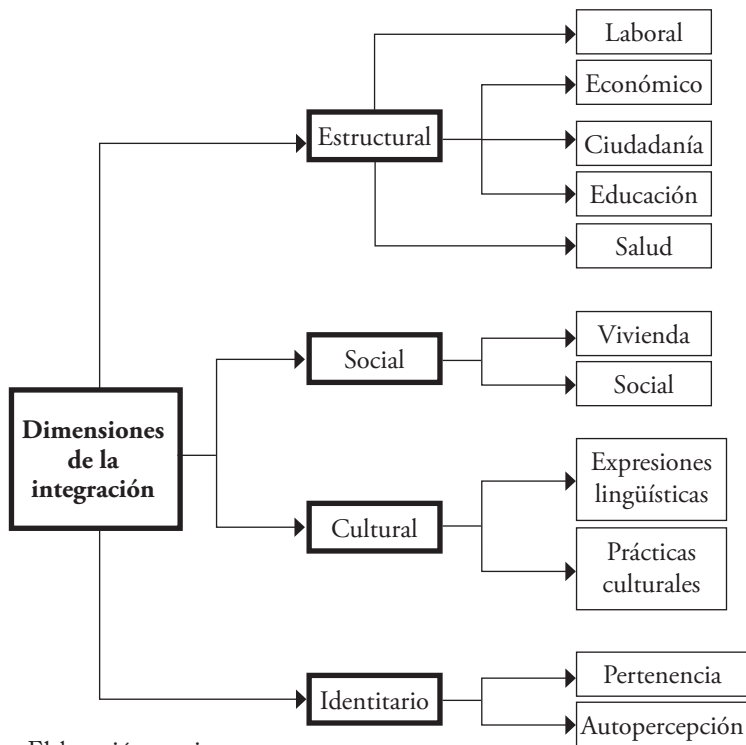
Dimensiones de la integración

Estructural

Laboral

Económico

Ciudadanía

Educación

Salud

Social

Vivienda

Social

Cultural

Expresiones lingüísticas

Prácticas culturales

Identitario

Pertenencia

Autopercepción

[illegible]